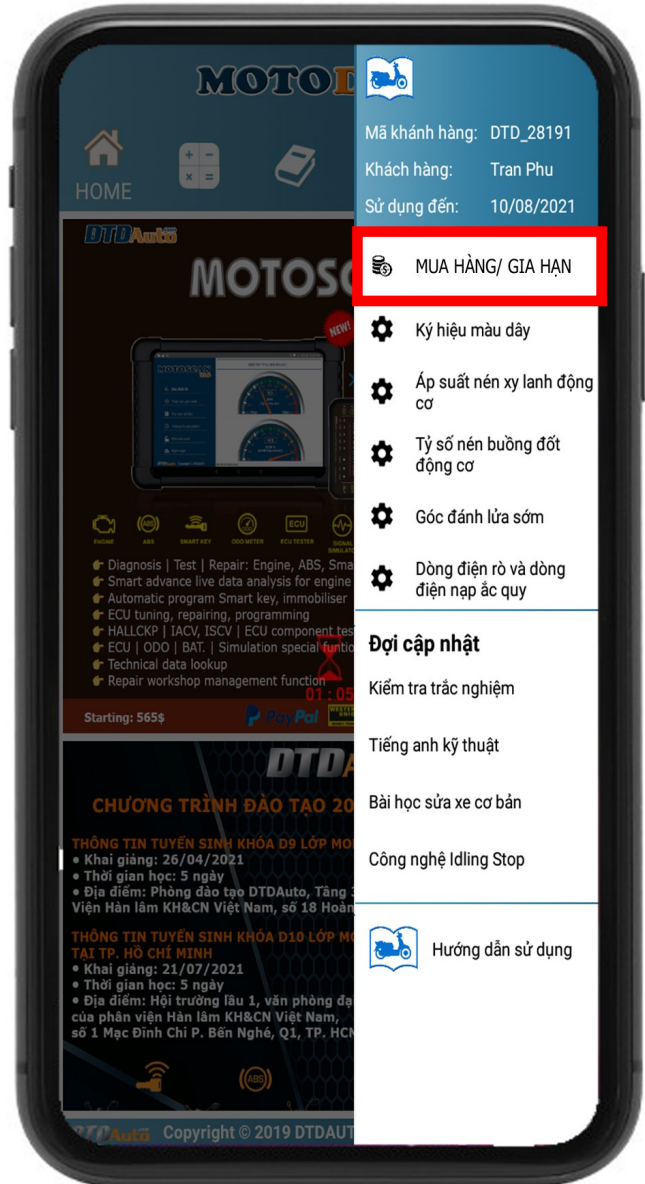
MOTOD

HOME

DTDAuto

MOTOSC

NEW!

ENGINE ABS SMART KEY ODO METER ECU ECU TESTER SIGNAL SIMULATO

Diagnosis | Test | Repair: Engine, ABS, Sma
Smart advance live data analysis for engine
Automatic program Smart key, immobiliser
ECU tuning, repairing, programming
HALLCKP | IACV, ISCV | ECU component tes
ECU | ODO | BAT. | Simulation special functio
Technical data lookup
Repair workshop management function

01 : 05

Starting: 565$

PayPal

DTDA

CHƯƠNG TRÌNH ĐÀO TẠO 20

THÔNG TIN TUYỂN SINH KHÓA D9 LỚP MO
• Khai giảng: 26/04/2021
• Thời gian học: 5 ngày
• Địa điểm: Phòng đào tạo DTDAuto, Tầng 3
Viện Hàn lâm KH&CN Việt Nam, số 18 Hoàn

THÔNG TIN TUYỂN SINH KHÓA D10 LỚP MO
TẠI TP. HỒ CHÍ MINH
• Khai giảng: 21/07/2021
• Thời gian học: 5 ngày
• Địa điểm: Hội trường lầu 1, văn phòng đạ
của phân viện Hàn lâm KH&CN Việt Nam,
số 1 Mạc Đĩnh Chi P. Bến Nghé, Q1, TP. HCM

ABS

DTDAuto Copyright © 2019 DTDAUT

Mã khánh hàng: DTD_28191
Khách hàng: Tran Phu
Sử dụng đến: 10/08/2021

MUA HÀNG/ GIA HẠN

Ký hiệu màu dây

Áp suất nén xy lanh động cơ

Tỷ số nén buồng đốt động cơ

Góc đánh lửa sớm

Dòng điện rò và dòng điện nạp ắc quy

Đợi cập nhật

Kiểm tra trắc nghiệm

Tiếng anh kỹ thuật

Bài học sửa xe cơ bản

Công nghệ Idling Stop

Hướng dẫn sử dụng